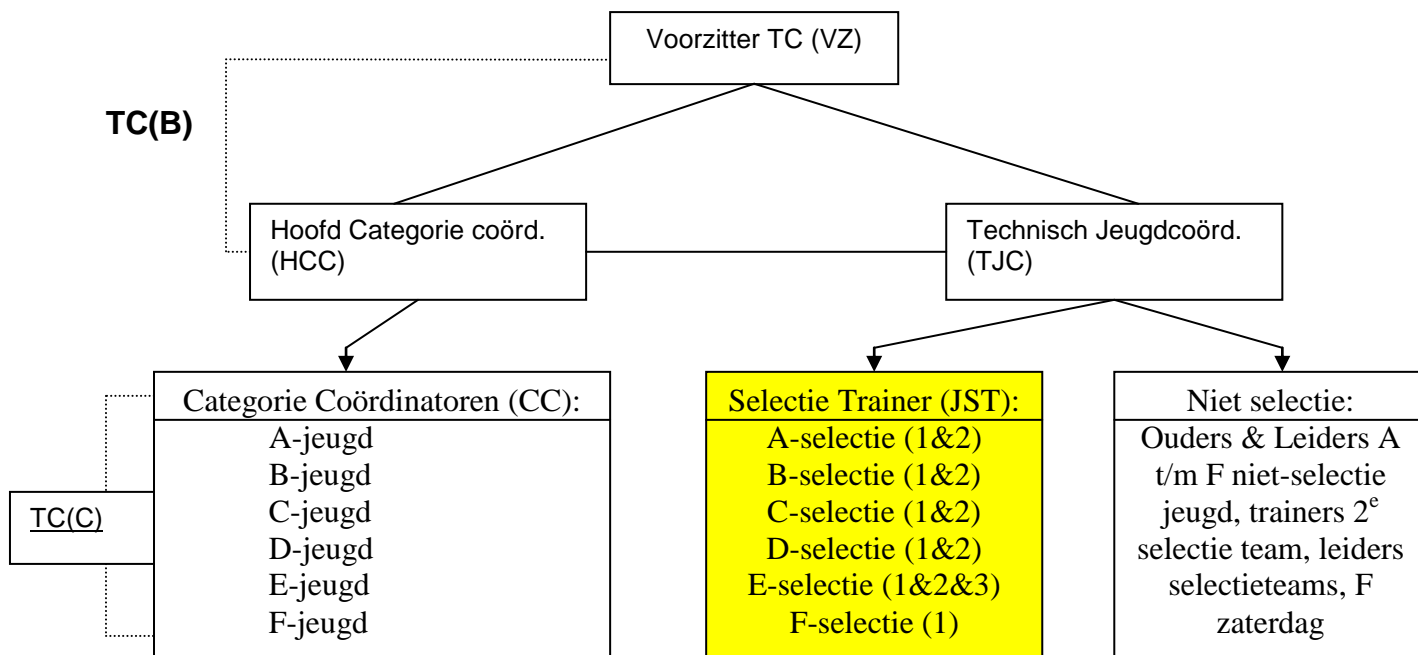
Voorzitter TC (VZ)

TC(B)

Hoofd Categorie coörd. (HCC)

Technisch Jeugdcoörd. (TJC)

Categorie Coördinatoren (CC):
A-jeugd
B-jeugd
C-jeugd
D-jeugd
E-jeugd
F-jeugd

TC(C)

Selectie Trainer (JST):
A-selectie (1&2)
B-selectie (1&2)
C-selectie (1&2)
D-selectie (1&2)
E-selectie (1&2&3)
F-selectie (1)

Niet selectie:
Ouders & Leiders A t/m F niet-selectie jeugd, trainers 2$^{e}$ selectie team, leiders selectieteams, F zaterdag